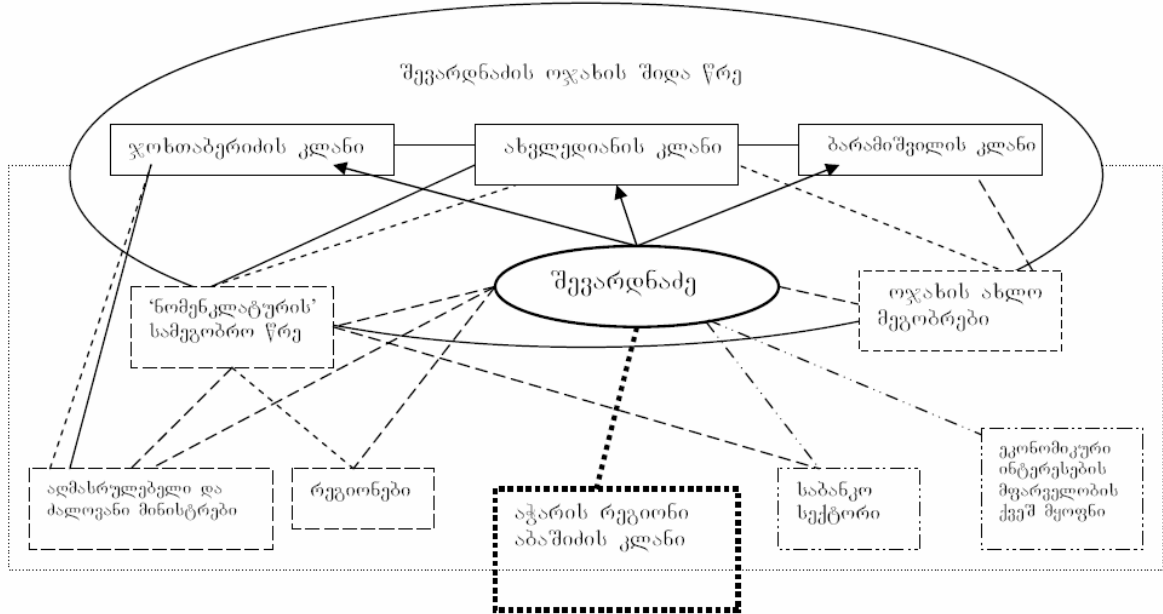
შევარდნაძის ოჯახის შიდა წრე

ჯოხთაბერიძის კლანი

ახვლედიანის კლანი

ბარამიშვილის კლანი

შევარდნაძე

'ნომენკლატურის' სამეგობრო წრე

ოჯახის ახლო მეგობრები

აღმასრულებელი და ძალოვანი მინისტრები

რეგიონები

აჭარის რეგიონი აბაშიძის კლანი

საბანკო სექტორი

ეკონომიკური ინტერესების მფარველობის ქვეშ მყოფნი